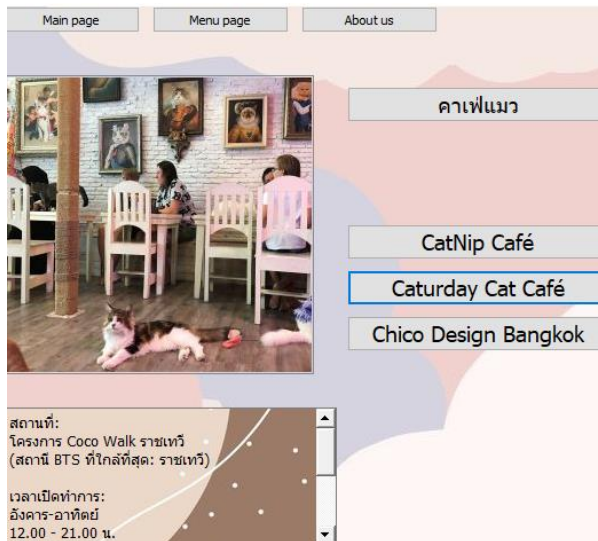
Main page
Menu page
About us

คาเฟ่แมว

CatNip Café
Caturday Cat Café
Chico Design Bangkok

สถานที่:
โครงการ Coco Walk ราชเทวี
(สถานี BTS ที่ใกล้ที่สุด: ราชเทวี)

เวลาเปิดทำการ:
อังคาร-อาทิตย์
12.00 - 21.00 น.